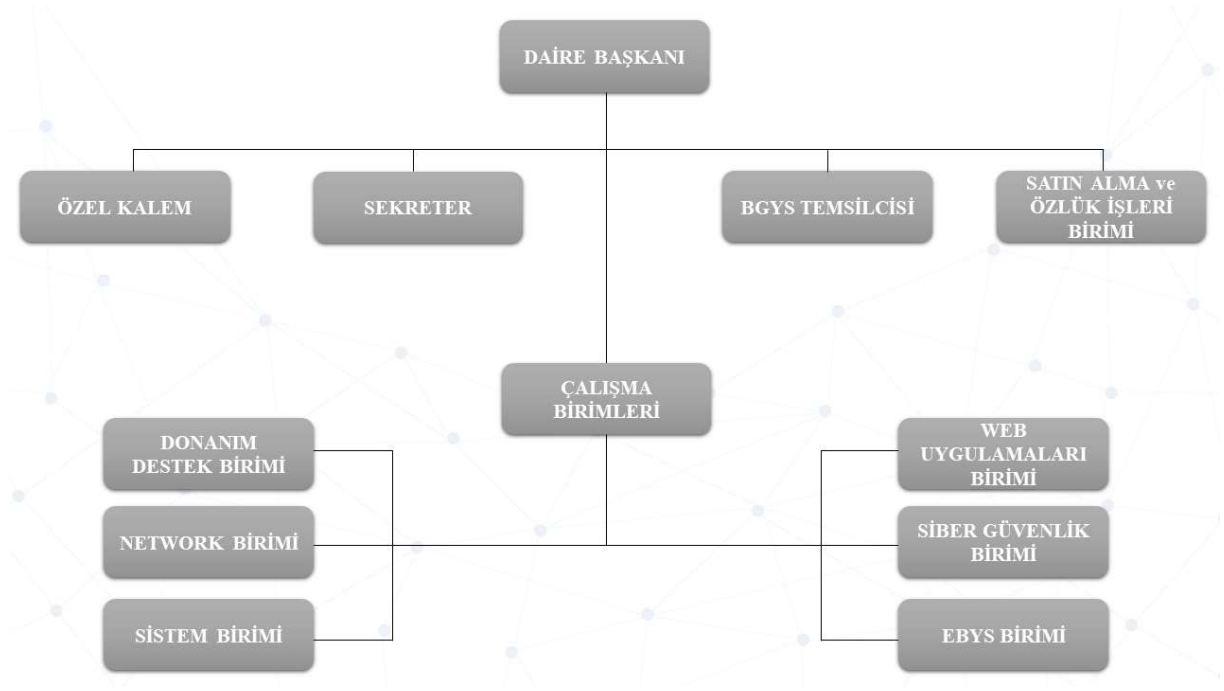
DAİRE BAŞKANI

ÖZEL KALEM

SEKRETER

BGYS TEMSİLCİSİ

SATIN ALMA ve ÖZLÜK İŞLERİ BİRİMİ

ÇALIŞMA BİRİMLERİ

DONANIM DESTEK BİRİMİ

NETWORK BİRİMİ

SİSTEM BİRİMİ

WEB UYGULAMALARI BİRİMİ

SİBER GÜVENLİK BİRİMİ

EBYS BİRİMİ